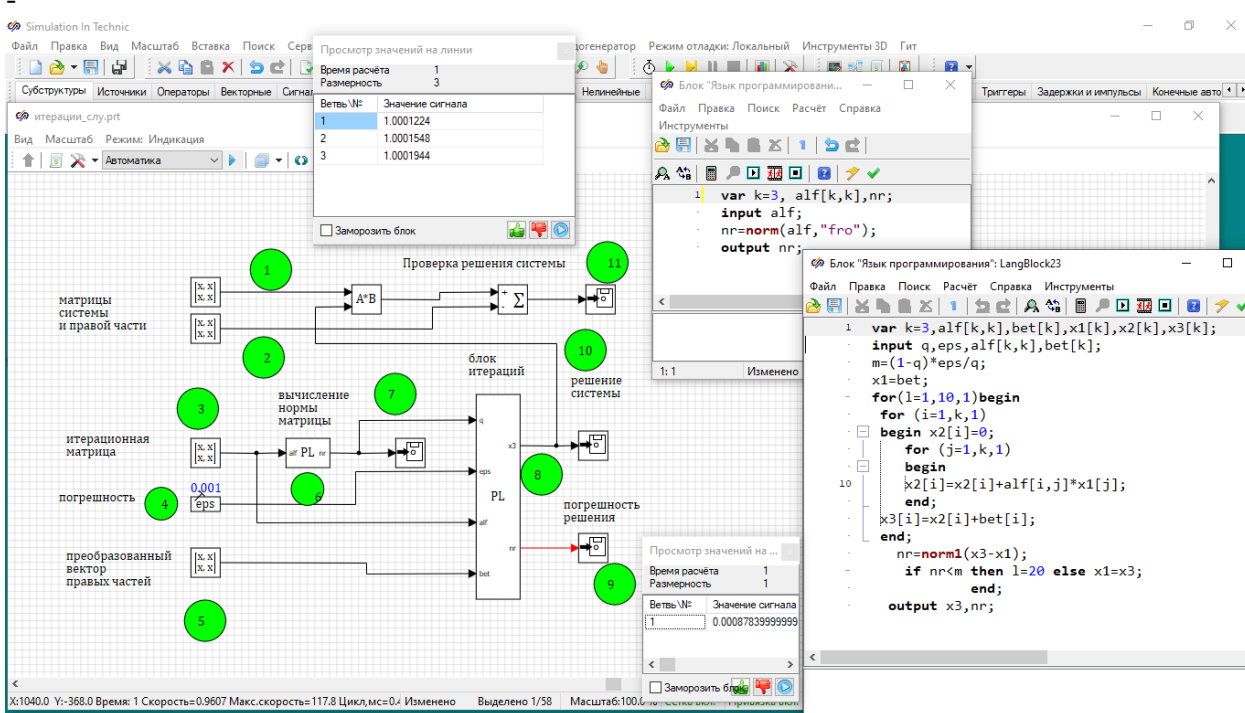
Simulation In Technic
Файл Правка Вид Масштаб Вставка Поиск Серв догенератор Режим отладки: Локальный Инструменты 3D Гит
Субструктуры Источники Операторы Векторные Сигнал Нелинейные Триггеры Задержки и импульсы Конечные авто
итерации_слу.prt
Вид Масштаб Режим: Индикация
Автоматика

Просмотр значений на линии
Время расчёта 1
Размерность 3

| Ветвь\№ | Значение сигнала |
|---|---|
| 1 | 1.0001224 |
| 2 | 1.0001548 |
| 3 | 1.0001944 |

Заморозить блок

Блок "Язык программирования
Файл Правка Поиск Расчёт Справка
Инструменты
1 var k=3, alf[k,k],nr;
input alf;
nr=norm(alf,"fro");
output nr;
1: 1 Изменено

Блок "Язык программирования": LangBlock23
Файл Правка Поиск Расчёт Справка Инструменты
1 var k=3,alf[k,k],bet[k],x1[k],x2[k],x3[k];
input q,eps,alf[k,k],bet[k];
m=(1-q)*eps/q;
x1=bet;
for(l=1,10,1)begin
for (i=1,k,1)
begin x2[i]=0;
for (j=1,k,1)
begin
10 x2[i]=x2[i]+alf[i,j]*x1[j];
end;
x3[i]=x2[i]+bet[i];
end;
nr=norm1(x3-x1);
if nr<m then l=20 else x1=x3;
end;
output x3,nr;

Проверка решения системы
матрицы системы и правой части
[x, x] [x, x]
A*B
Σ
1 2 3 4 5 6 7 8 9 10 11
блок итераций
решение системы
вычисление нормы матрицы
итерационная матрица
alf PL nr
q
x3
eps
PL
alf
nr
bet
погрешность
0.001
eps
погрешность решения
преобразованный вектор правых частей

Просмотр значений на ...
Время расчёта 1
Размерность 1

| Ветвь\№ | Значение сигнала |
|---|---|
| 1 | 0.00087839999999 |

Заморозить блок

X:1040.0 Y:-368.0 Время: 1 Скорость=0.9607 Макс.скорость=117.8 Цикл,мс=0.4 Изменено Выделено 1/58 Масштаб:100.0% Сетка вкл. Привязка вкл.